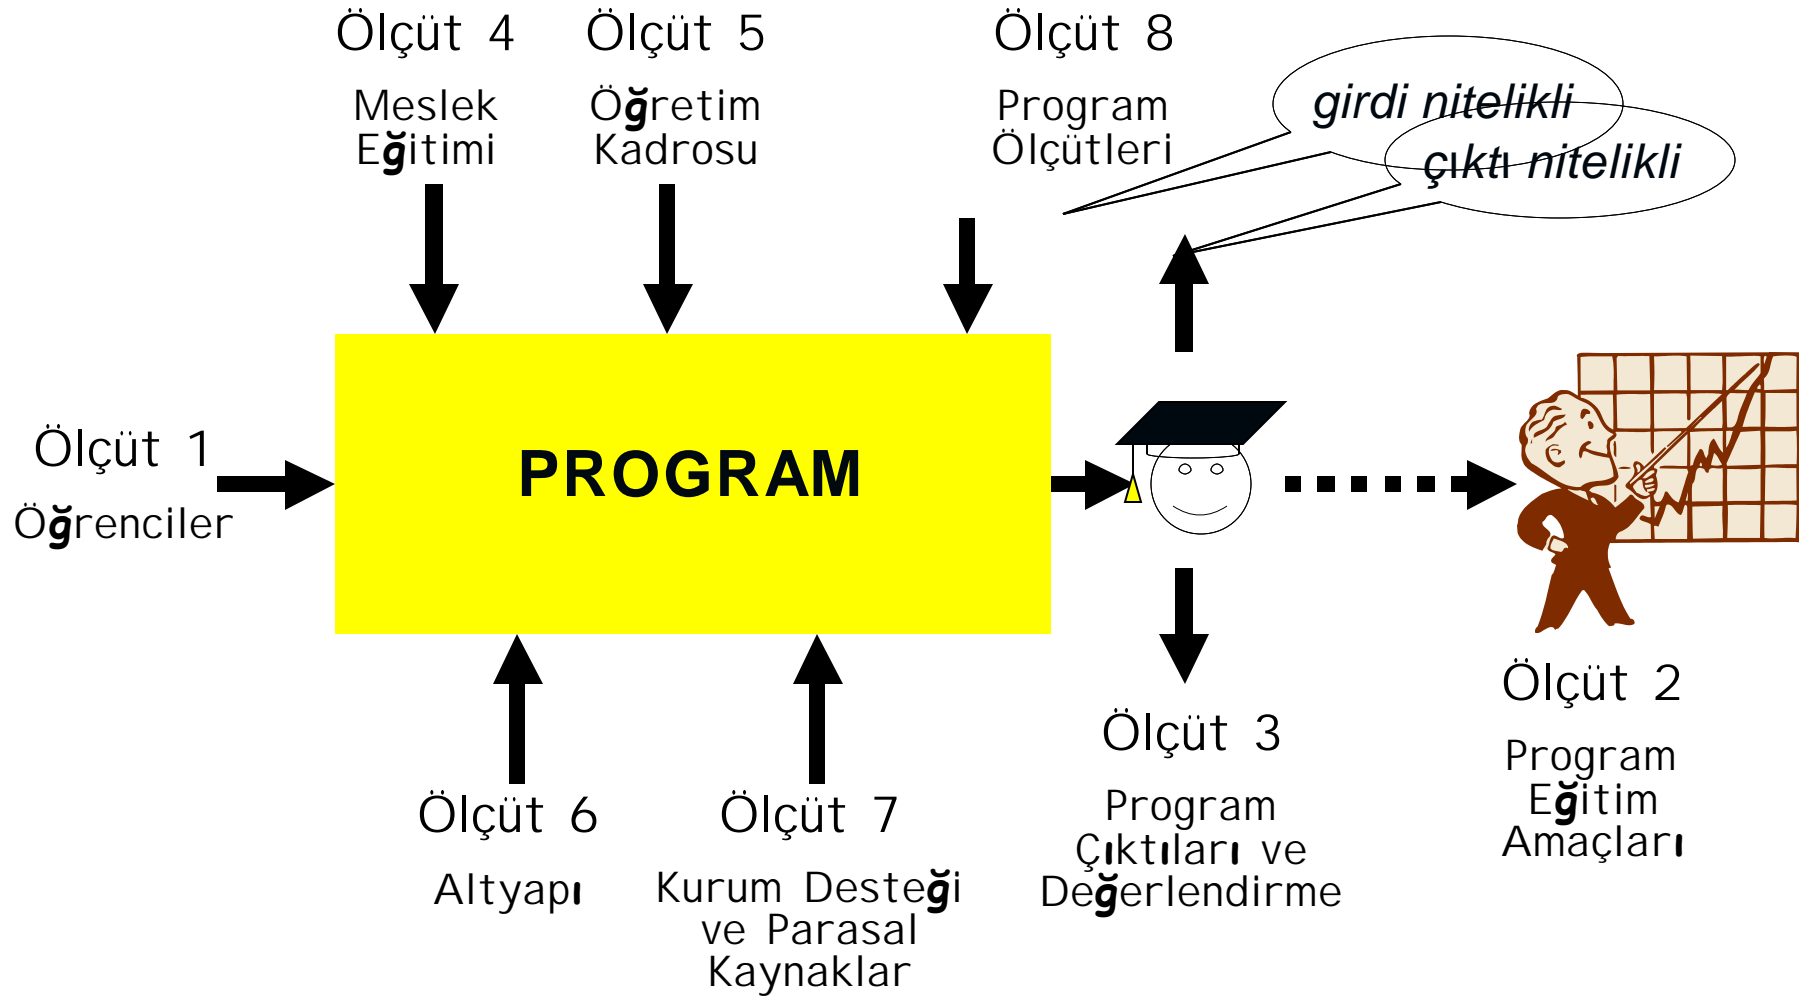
Ölçüt 4
Meslek Eğitimi

Ölçüt 5
Öğretim Kadrosu

Ölçüt 8
Program Ölçütleri

girdi nitelikli

çıktı nitelikli

Ölçüt 1
Öğrenciler

PROGRAM

Ölçüt 2
Program Eğitim Amaçları

Ölçüt 3
Program Çıktıları ve Değerlendirme

Ölçüt 6
Altyapı

Ölçüt 7
Kurum Desteği ve Parasal Kaynaklar